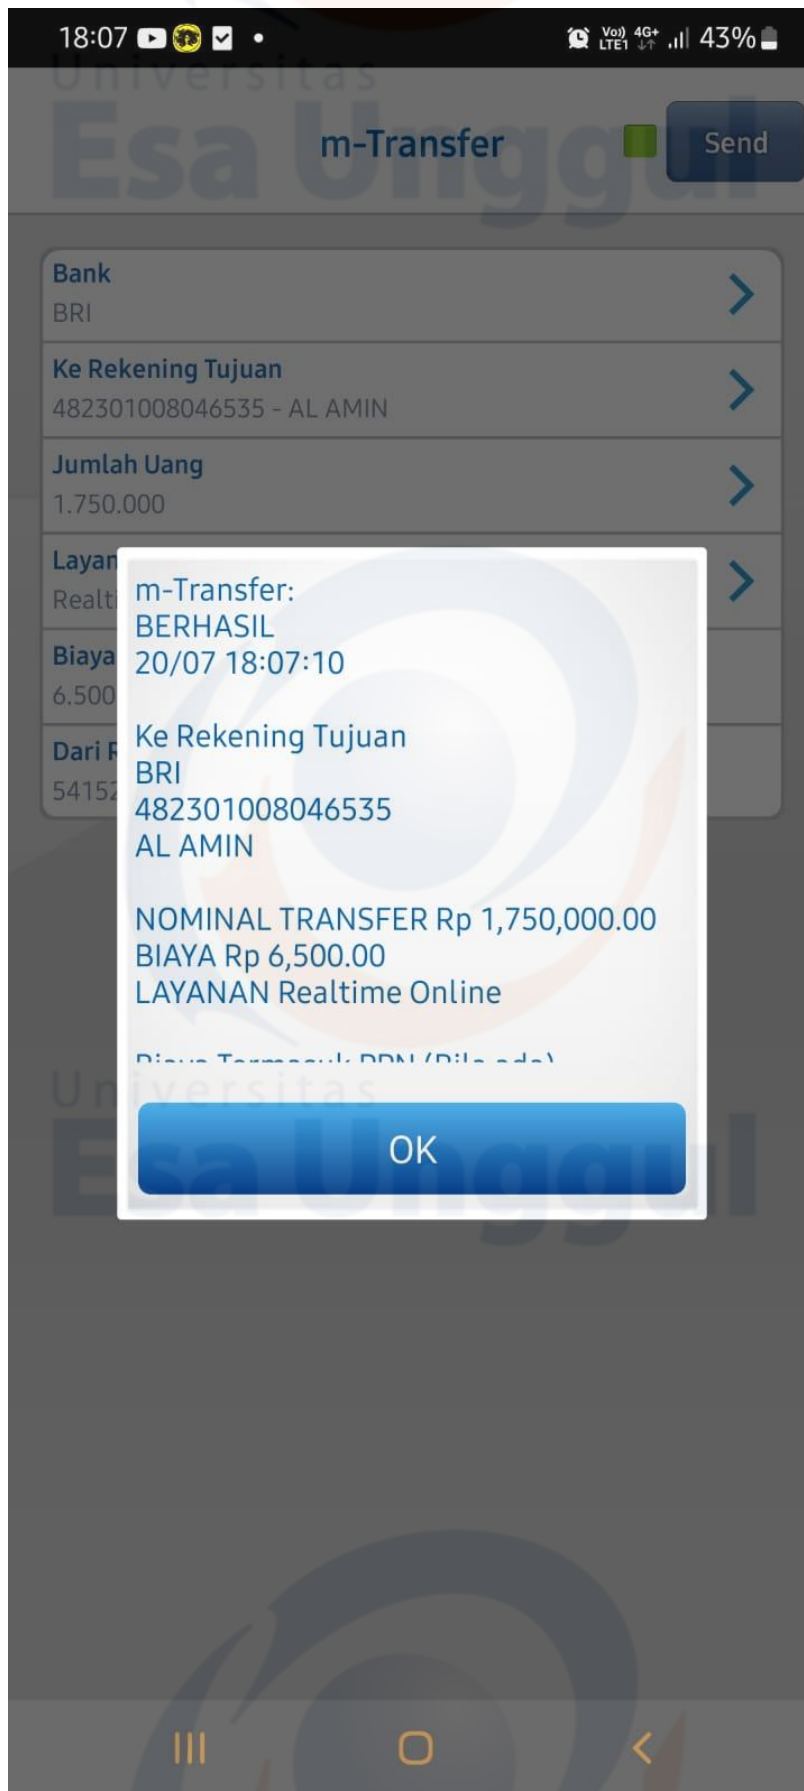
18:07 43%

Universitas Esa Unggul

m-Transfer

Send

Bank
BRI

Ke Rekening Tujuan
482301008046535 - AL AMIN

Jumlah Uang
1.750.000

Layan
Realti

Biaya
6.500

Dari R
54152

m-Transfer:
BERHASIL
20/07 18:07:10

Ke Rekening Tujuan
BRI
482301008046535
AL AMIN

NOMINAL TRANSFER Rp 1,750,000.00
BIAYA Rp 6,500.00
LAYANAN Realtime Online

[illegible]

OK

Universitas Esa Unggul